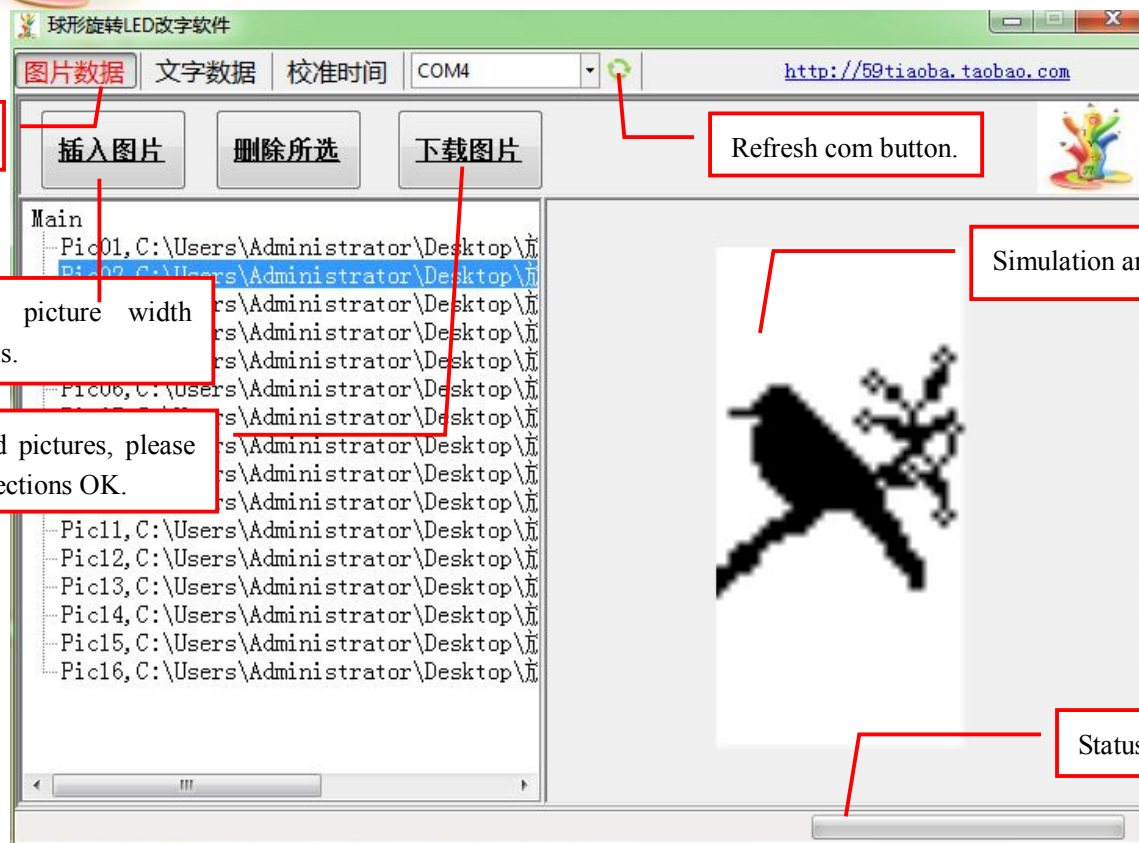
球形旋转LED改字软件

图片数据 文字数据 校准时间 COM4

http://59tiaoba.taobao.com

插入图片 删除所选 下载图片

Refresh com button.

Main
Pic01,C:\Users\Administrator\Desktop\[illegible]
Pic02,C:\Users\Administrator\Desktop\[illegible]
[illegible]rs\Administrator\Desktop\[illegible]
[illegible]rs\Administrator\Desktop\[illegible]
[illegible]rs\Administrator\Desktop\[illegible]
Pic06,C:\Users\Administrator\Desktop\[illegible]
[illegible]rs\Administrator\Desktop\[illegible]
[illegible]rs\Administrator\Desktop\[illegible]
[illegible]rs\Administrator\Desktop\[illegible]
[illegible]rs\Administrator\Desktop\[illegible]
Pic11,C:\Users\Administrator\Desktop\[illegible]
Pic12,C:\Users\Administrator\Desktop\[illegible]
Pic13,C:\Users\Administrator\Desktop\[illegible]
Pic14,C:\Users\Administrator\Desktop\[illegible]
Pic15,C:\Users\Administrator\Desktop\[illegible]
Pic16,C:\Users\Administrator\Desktop\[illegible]

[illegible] picture width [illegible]s.

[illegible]d pictures, please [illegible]ections OK.

Simulation ar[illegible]

Status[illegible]

III